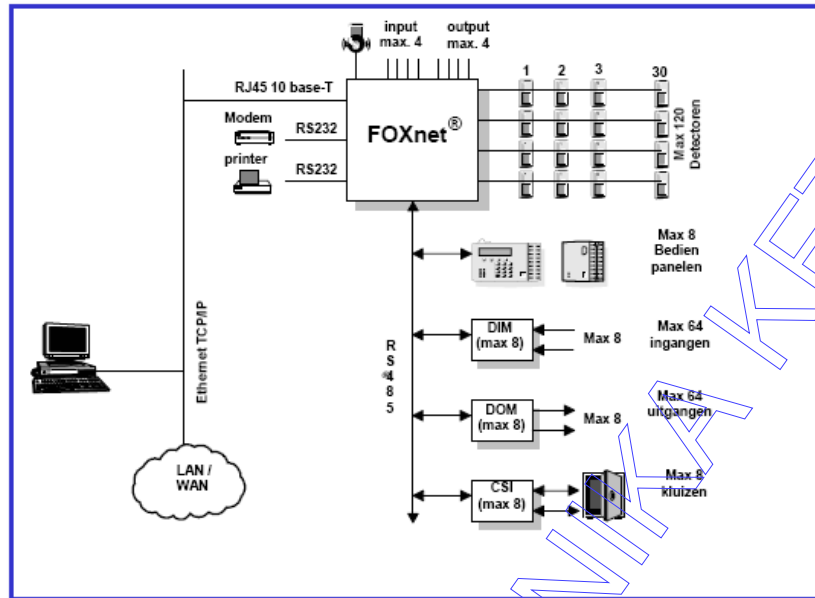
input
max. 4

output
max. 4

RJ45 10 base-T

Modem

RS232

printer

RS232

FOXnet®

1
2
3
30

Max 120
Detectoren

Ethernet TCP/IP

LAN /
WAN

RS
485

Max 8
Bedien
panelen

DIM
(max 8)

Max 8

Max 64
ingangen

DOM
(max 8)

Max 8

Max 64
uitgangen

CSI
(max 8)

Max 8
kluizen

NIKA KE